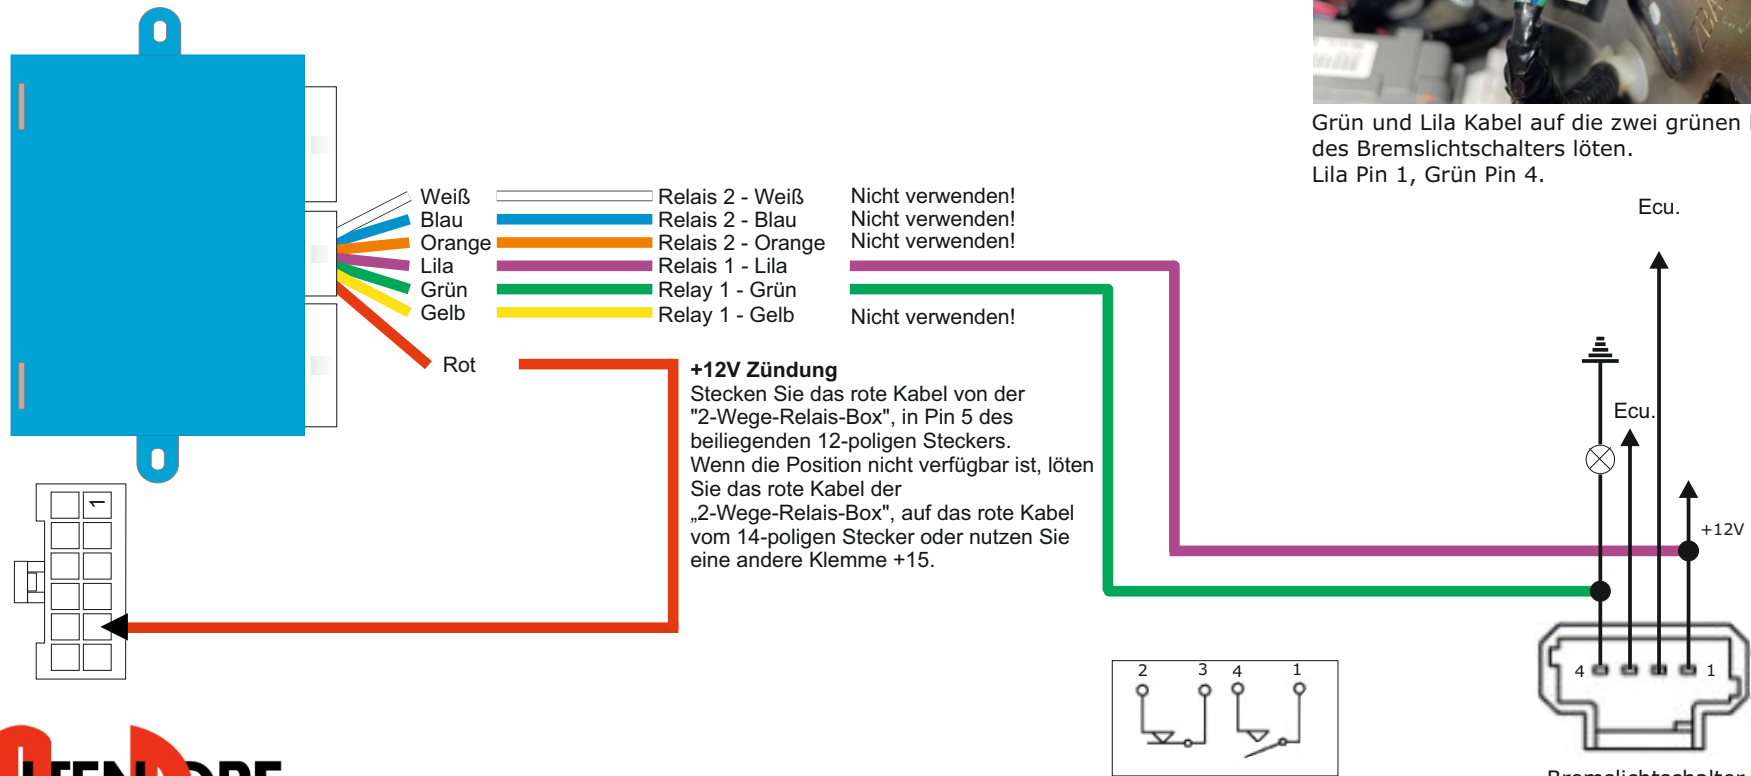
Grün und Lila Kabel auf die zwei grünen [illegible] des Bremslichtschalters löten.
Lila Pin 1, Grün Pin 4.

Ecu.

| | | |
|---|---|---|
| Weiß | Relais 2 - Weiß | Nicht verwenden! |
| Blau | Relais 2 - Blau | Nicht verwenden! |
| Orange | Relais 2 - Orange | Nicht verwenden! |
| Lila | Relais 1 - Lila | |
| Grün | Relay 1 - Grün | |
| Gelb | Relay 1 - Gelb | Nicht verwenden! |

Rot

+12V Zündung
Stecken Sie das rote Kabel von der "2-Wege-Relais-Box", in Pin 5 des beiliegenden 12-poligen Steckers.
Wenn die Position nicht verfügbar ist, löten Sie das rote Kabel der „2-Wege-Relais-Box", auf das rote Kabel vom 14-poligen Stecker oder nutzen Sie eine andere Klemme +15.

1

Ecu.

+12V

4 1

2 3 4 1

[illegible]